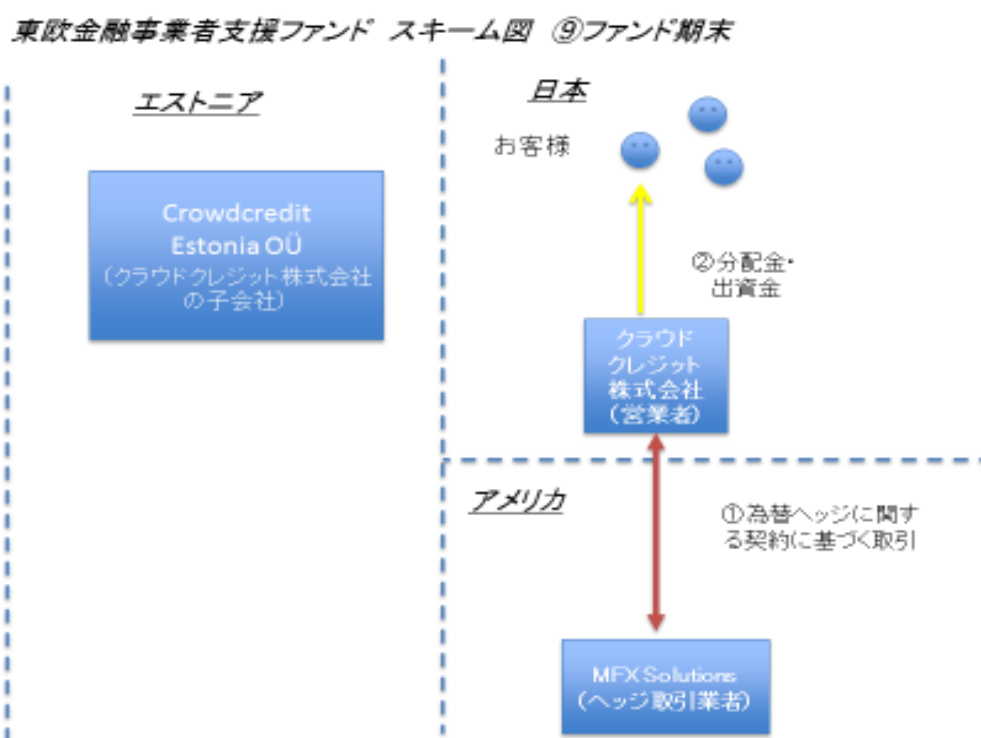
東欧金融事業者支援ファンド　スキーム図　⑨ファンド期末

エストニア

Crowdcredit Estonia OÜ
（クラウドクレジット株式会社の子会社）

日本

お客様

②分配金・出資金

クラウドクレジット株式会社
（営業者）

アメリカ

①為替ヘッジに関する契約に基づく取引

MFX Solutions
（ヘッジ取引業者）